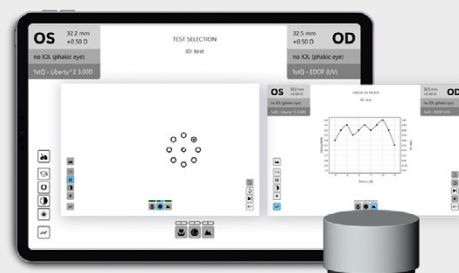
OS 32.2 mm +0.50 D

no IOL (phakic eye)

1stQ - Liberty® 2.3.00D

TEST SELECTION

ID: test

32.5 mm +0.50 D OD

no IOL (phakic eye)

1stQ - EDOF (UV)

OS

no IOL (phakic eye)

OD

no IOL (phakic eye)

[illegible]

ID: test